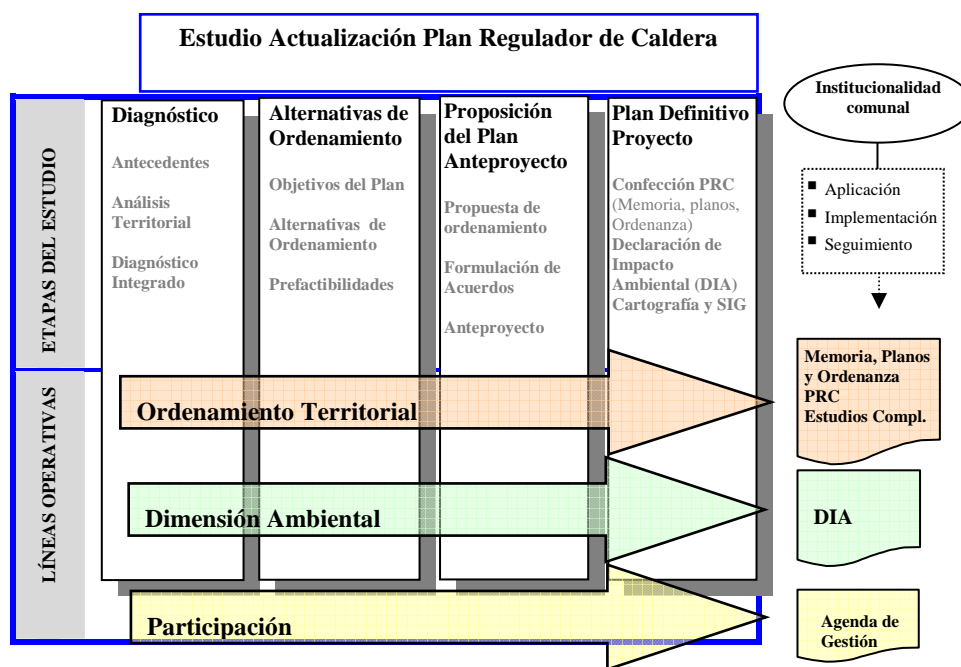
Estudio Actualización Plan Regulador de Caldera

ETAPAS DEL ESTUDIO

LÍNEAS OPERATIVAS

Diagnóstico

Antecedentes

Análisis Territorial

Diagnóstico Integrado

Alternativas de Ordenamiento

Objetivos del Plan

Alternativas de Ordenamiento

Prefactibilidades

Proposición del Plan Anteproyecto

Propuesta de ordenamiento

Formulación de Acuerdos

Anteproyecto

Plan Definitivo Proyecto

Confección PRC (Memoria, planos, Ordenanza)

Declaración de Impacto Ambiental (DIA)

Cartografía y SIG

Institucionalidad comunal

- Aplicación
- Implementación
- Seguimiento

Ordenamiento Territorial

Dimensión Ambiental

Participación

Memoria, Planos y Ordenanza PRC Estudios Compl.

DIA

Agenda de Gestión